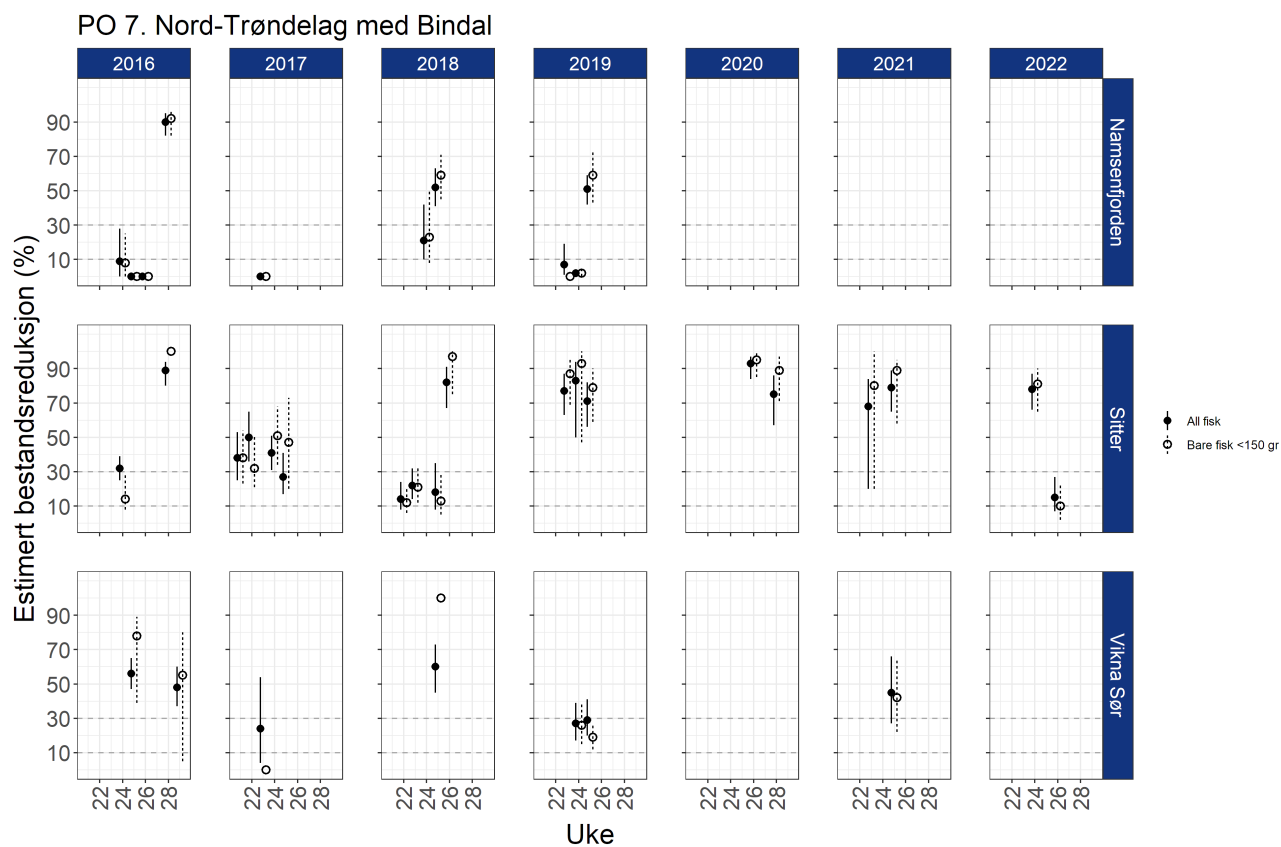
PO 7. Nord-Trøndelag med Bindal

2016
2017
2018
2019
2020
2021
2022

Namsenfjorden
Sitter
Vikna Sør

Estimert bestandsreduksjon (%)

90
70
50
30
10

90
70
50
30
10

90
70
50
30
10

22 24 26 28
22 24 26 28
22 24 26 28
22 24 26 28
22 24 26 28
22 24 26 28
22 24 26 28

Uke

All fisk
Bare fisk <150 gr